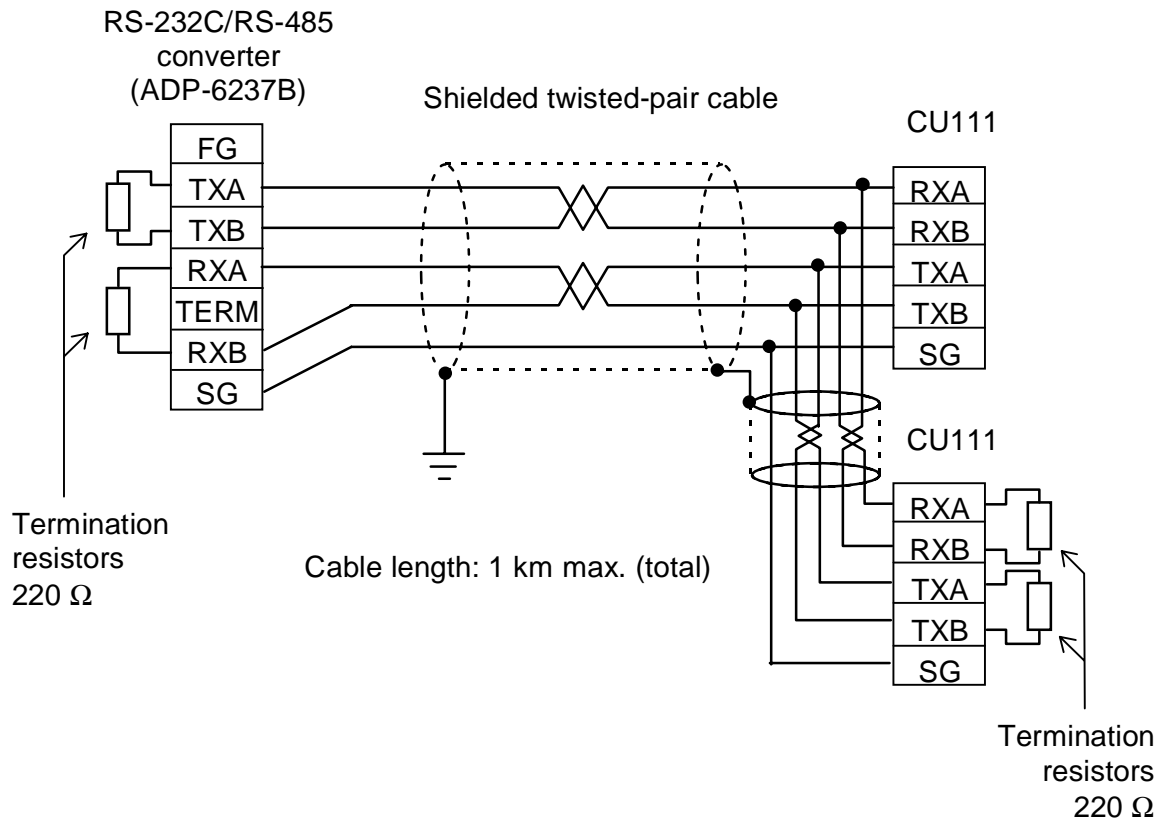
RS-232C/RS-485 converter (ADP-6237B)

Shielded twisted-pair cable

CU111

FG
TXA
TXB
RXA
TERM
RXB
SG

RXA
RXB
TXA
TXB
SG

CU111

RXA
RXB
TXA
TXB
SG

Termination resistors 220 Ω

Cable length: 1 km max. (total)

Termination resistors 220 Ω